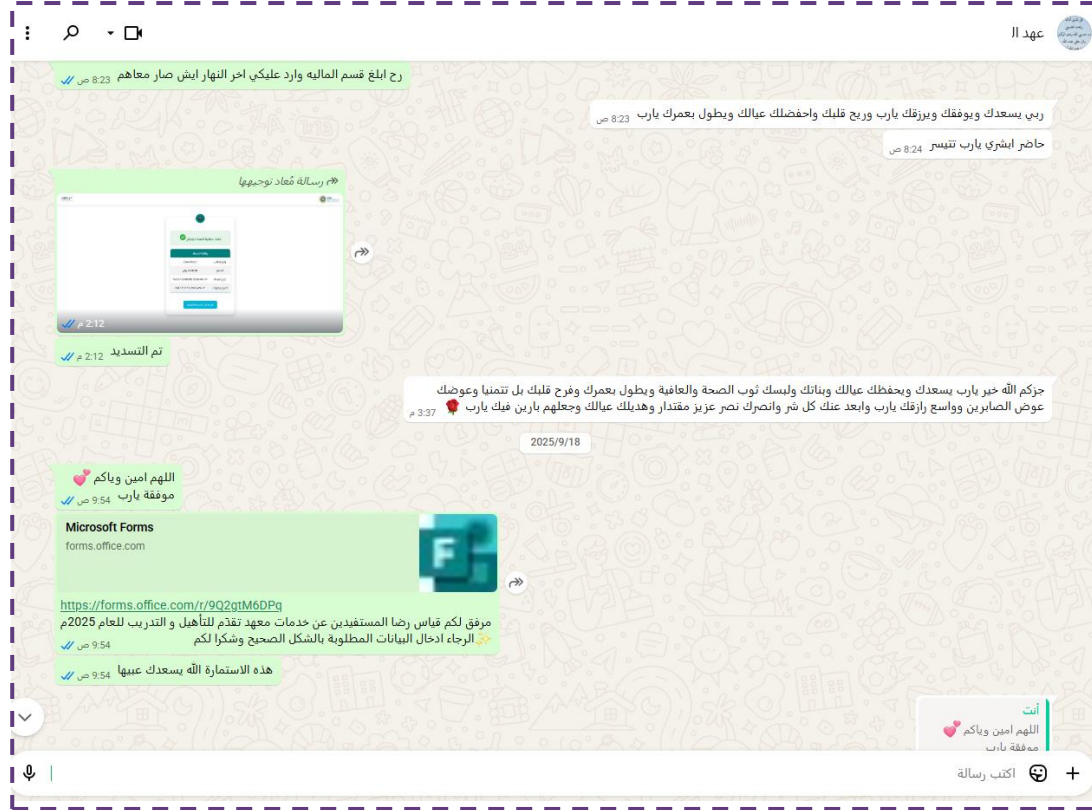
عهد اا

رح ابلغ قسم الماليه وارد عليكي اخر النهار ايش صار معاهم 8:23 ص

ربي يسعدك ويوفقك ويرزقك يارب وريح قلبك واحفضلك عيالك ويطول بعمرك يارب 8:23 ص

حاضر ابشري يارب تتيسر 8:24 ص

رسالة مُعاد توجيهها

2:12 م

تم التسديد 2:12 م

جزكم الله خير يارب يسعدك ويحفظك عيالك وبناتك وليسك ثوب الصحة والعافية ويطول بعمرك وفرح قلبك بل تتمنيا وعوضك عوض الصابرين وواسع رازقك يارب وابعد عنك كل شر وانصرك نصر عزيز مقتدار وهديلك عيالك وجعلهم بارين فيك يارب 🌹 3:37 م

2025/9/18

اللهم امين وياكم 💕
موفقة يارب 9:54 ص

Microsoft Forms
forms.office.com

https://forms.office.com/r/9Q2gtM6DPq
مرفق لكم قياس رضا المستفيدين عن خدمات معهد تقدم للتأهيل و التدريب للعام 2025م ✨الرجاء ادخال البيانات المطلوبة بالشكل الصحيح وشكرا لكم 9:54 ص

هذه الاستمارة الله يسعدك عبيها 9:54 ص

أنت
اللهم امين وياكم 💕
موفقة يارب

اكتب رسالة